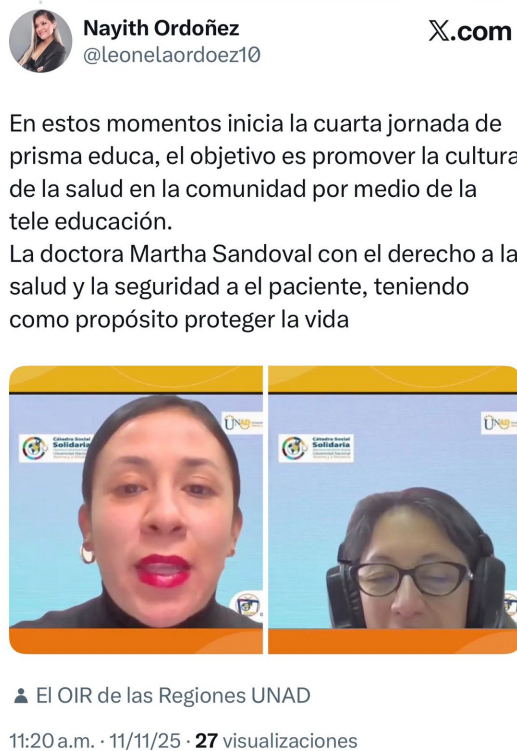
Nayith Ordoñez
@leonelaordoez10

𝕏.com

En estos momentos inicia la cuarta jornada de prisma educa, el objetivo es promover la cultura de la salud en la comunidad por medio de la tele educación.
La doctora Martha Sandoval con el derecho a la salud y la seguridad a el paciente, teniendo como propósito proteger la vida

Cátedra Social Solidaria

UNAD

Cátedra Social Solidaria

UNAD

El OIR de las Regiones UNAD

11:20 a.m. · 11/11/25 · 27 visualizaciones